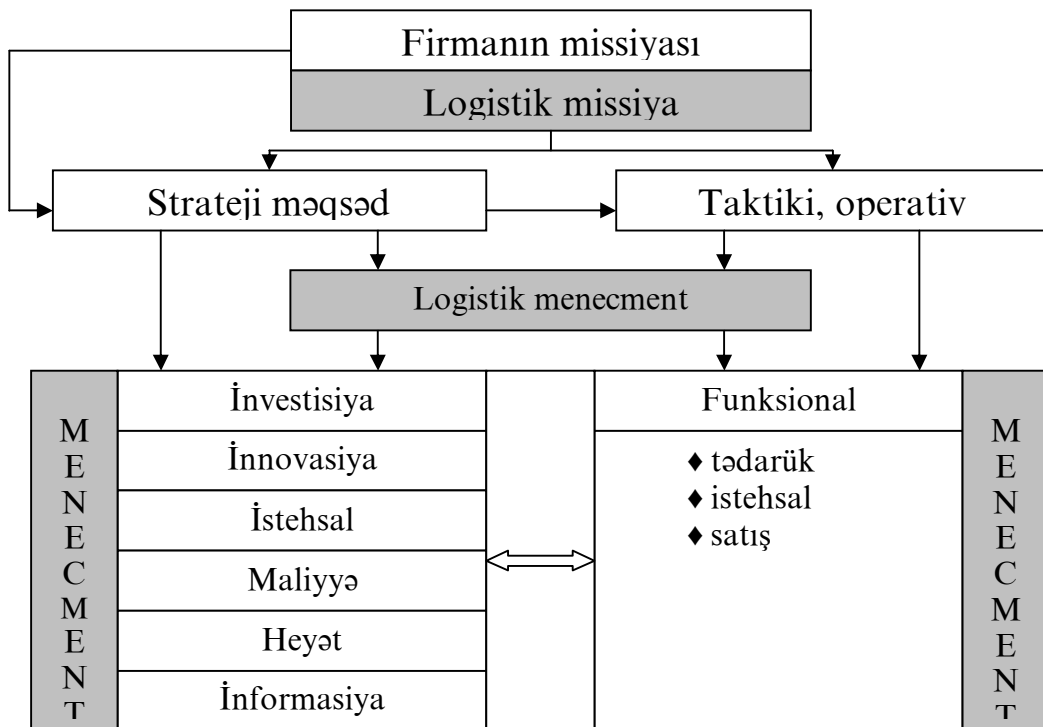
Firmanın missiyası

Logistik missiya

Strateji məqsəd

Taktiki, operativ

Logistik menecment

MENECMENT

İnvestisiya

İnnovasiya

İstehsal

Maliyyə

Heyət

İnformasiya

Funksional

♦ tədarük
♦ istehsal
♦ satış

MENECMENT